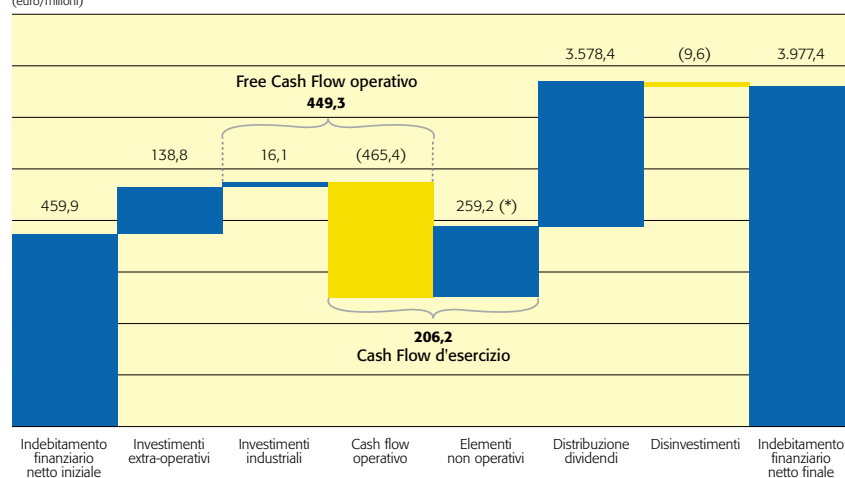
(euro/milioni)

Free Cash Flow operativo
449,3

459,9

138,8

16,1

(465,4)

259,2 (*)

3.578,4

(9,6)

3.977,4

206,2
Cash Flow d'esercizio

Indebitamento finanziario netto iniziale

Investimenti extra-operativi

Investimenti industriali

Cash flow operativo

Elementi non operativi

Distribuzione dividendi

Disinvestimenti

Indebitamento finanziario netto finale